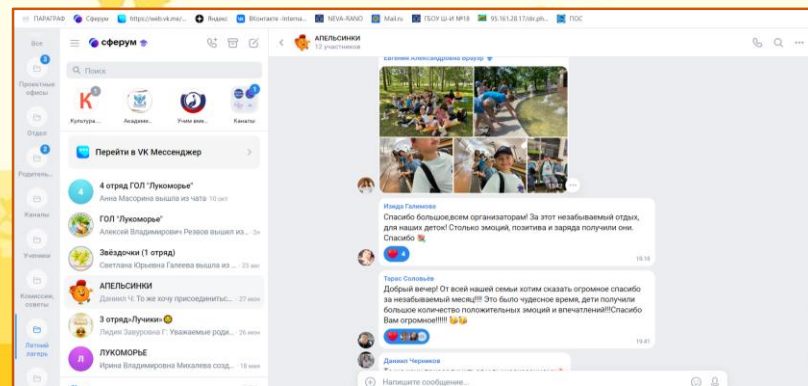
ПАРАГРАФ Сферум https://web.vk.me/... Яндекс ВКонтакте -Interna... NEVA-RANO Mail.ru ГБОУ Ш-И №18 95.161.28.17/dir.ph... ПОС

Все

3
Проектные офисы

Отдел

2
Родитель...

Каналы

Ученики

Комиссии, советы

Летний лагерь

сферум

Поиск

К 5
Культура...

Академ...

Учим вме...

1
Каналы

Перейти в VK Мессенджер

4 отряд ГОЛ "Лукоморье"
Анна Масорина вышла из чата 10 окт

ГОЛ "Лукоморье"
Алексей Владимирович Резвов вышел из... 3н

Звёздочки (1 отряд)
Светлана Павловна Галеева вышла из ... 23 авг

АПЕЛЬСИНКИ
Даниил Ч: То же хочу присоедините... 15 авг

3 отряд«Лучики»
Лидия Завурова Г: Уважаемые роди... 25 авг

Л ЛУКОМОРЬЕ
Ирина Владимировна Михалева созд... 18 июн

АПЕЛЬСИНКИ
12 участников

Евгения Александровна Ураур

Изида Галимова
Спасибо большое,всем организаторам! За этот незабываемый отдых, для наших деток! Столько эмоций, позитива и заряда получили они. Спасибо
4
18:10

Тарас Соловьёв
Добрый вечер! От всей нашей семьи хотим сказать огромное спасибо за незабываемый месяц!!! Это было чудесное время, дети получили большое количество положительных эмоций и впечатлений!!!Спасибо Вам огромное!!!!!!
19:41

Даниил Черников

Напишите сообщение...